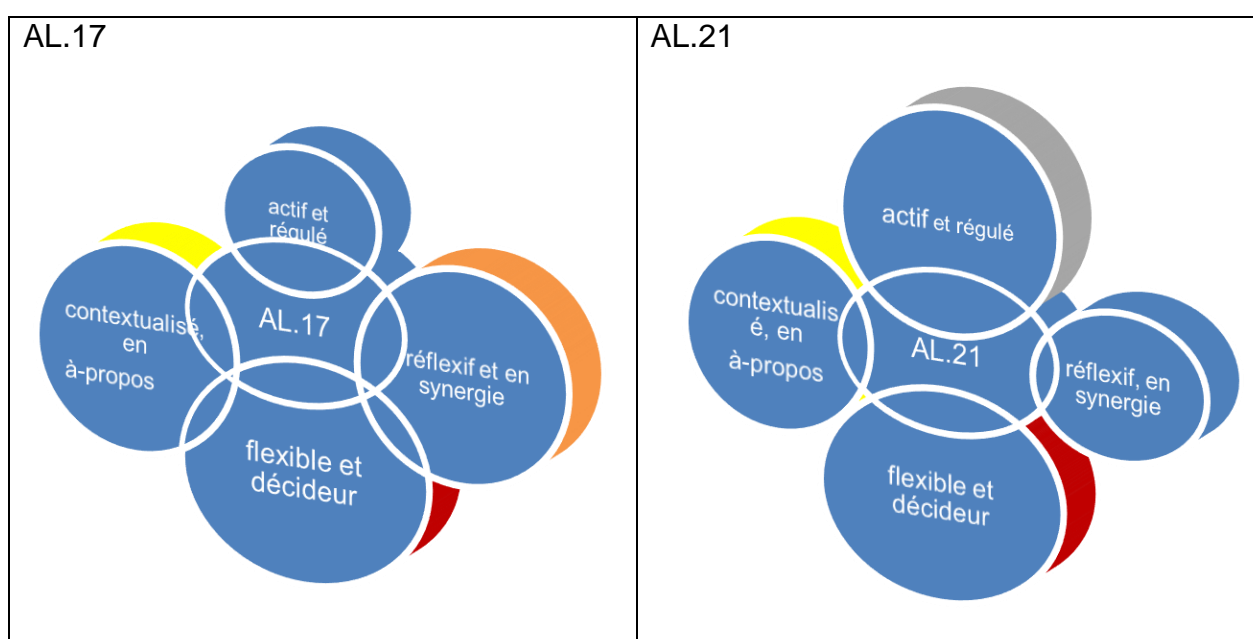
| AL.17 | AL.21 |
|---|---|
| actif et régulé<br>contextualisé, en à-propos<br>AL.17<br>réflexif et en synergie<br>flexible et décideur | actif et régulé<br>contextualisé, en à-propos<br>AL.21<br>réflexif, en synergie<br>flexible et décideur |